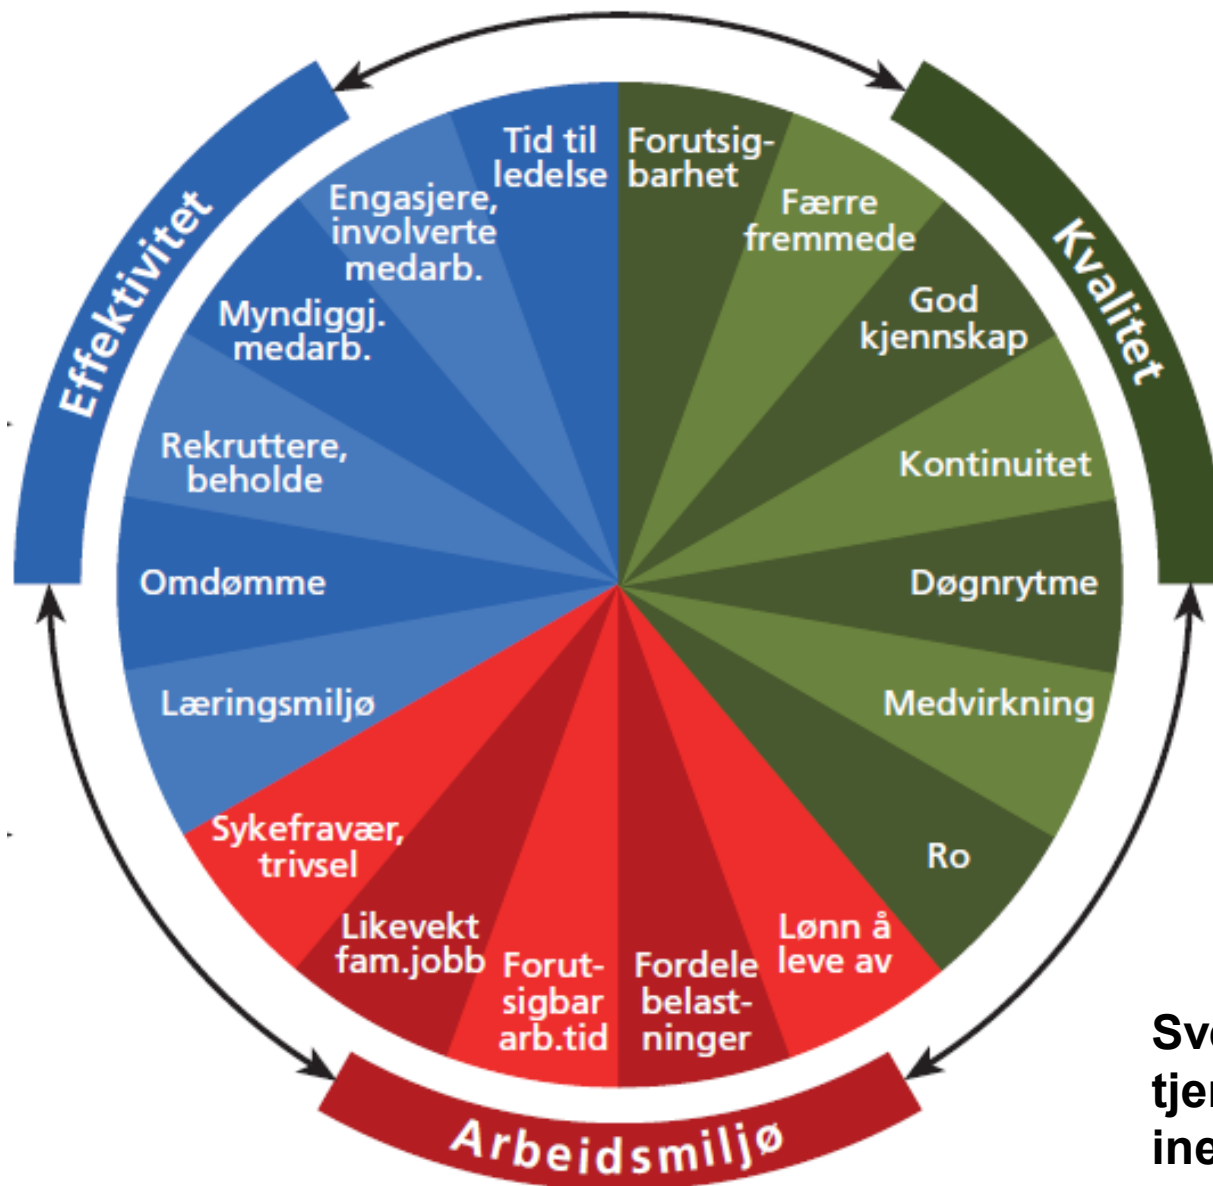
Effektivitet

Kvalitet

Arbeidsmiljø

Tid til ledelse

Forutsigbarhet

Færre fremmede

God kjennskap

Kontinuitet

Døgnrytme

Medvirkning

Ro

Lønn å leve av

Fordele belastninger

Forutsigbar arb.tid

Likevekt fam.jobb

Sykefravær, trivsel

Læringsmiljø

Omdømme

Rekruttere, beholde

Myndiggj. medarb.

Engasjere, involverte medarb.

Sv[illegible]
tje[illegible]
ine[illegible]